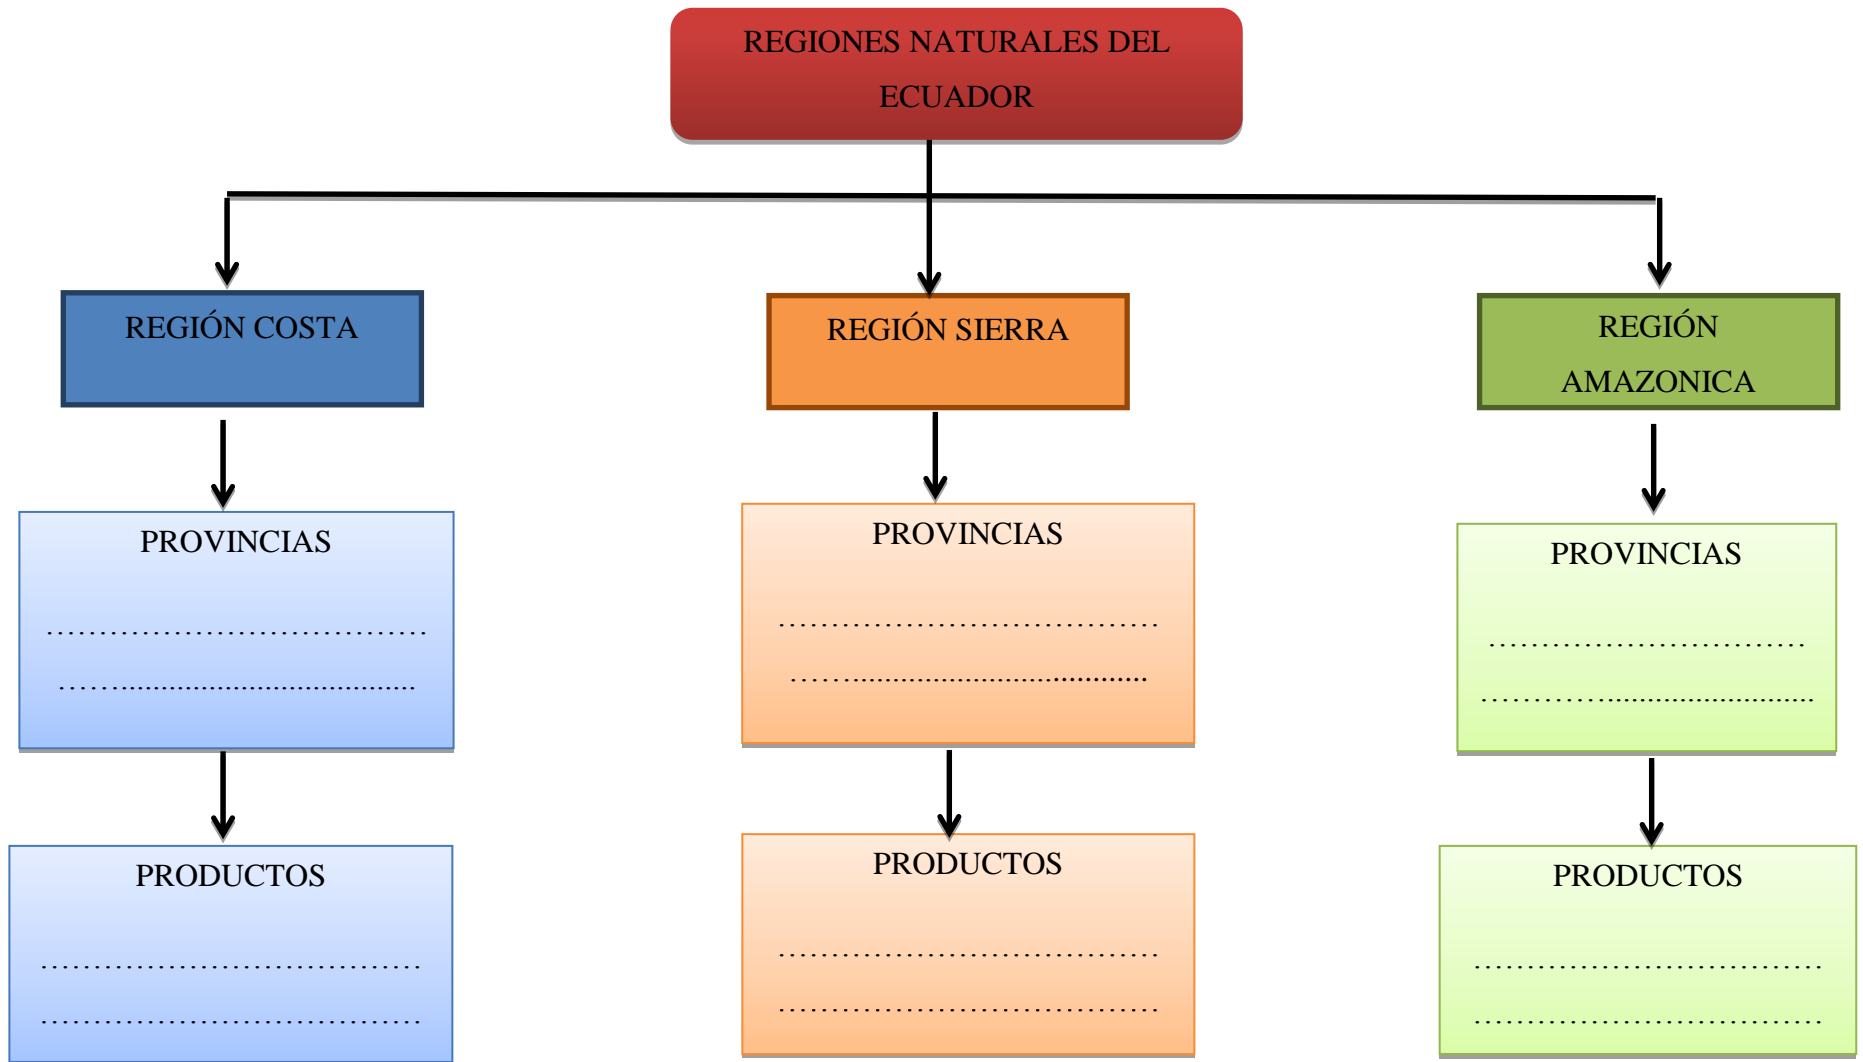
REGIONES NATURALES DEL ECUADOR

REGIÓN COSTA

REGIÓN SIERRA

REGIÓN AMAZONICA

PROVINCIAS
…………………………………
……........................................

PROVINCIAS
…………………………………
……...................................……....

PROVINCIAS
……………………………
………….............................

PRODUCTOS
…………………………………
…………………………………

PRODUCTOS
…………………………………
…………………………………

PRODUCTOS
………………………………
………………………………